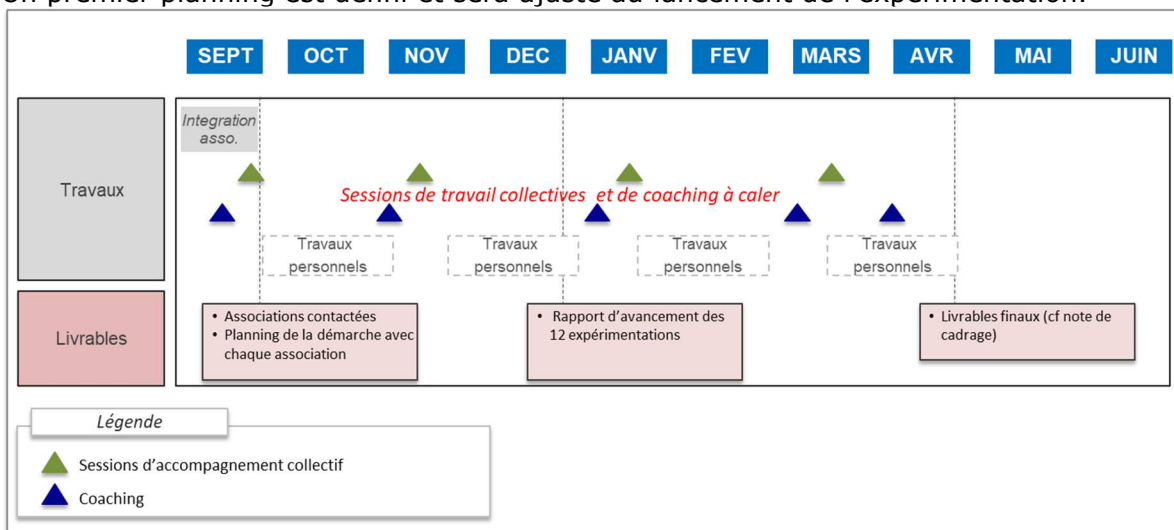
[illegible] premier planning est défini et sera ajusté au lancement de l'expérimentation.

SEPT OCT NOV DEC JANV FEV MARS AVR MAI JUIN

Travaux

Integration asso.

Sessions de travail collectives et de coaching à caler

Travaux personnels

Travaux personnels

Travaux personnels

Travaux personnels

Livrables

• Associations contactées
• Planning de la démarche avec chaque association

• Rapport d'avancement des 12 expérimentations

• Livrables finaux (cf note de cadrage)

Légende

Sessions d'accompagnement collectif

Coaching